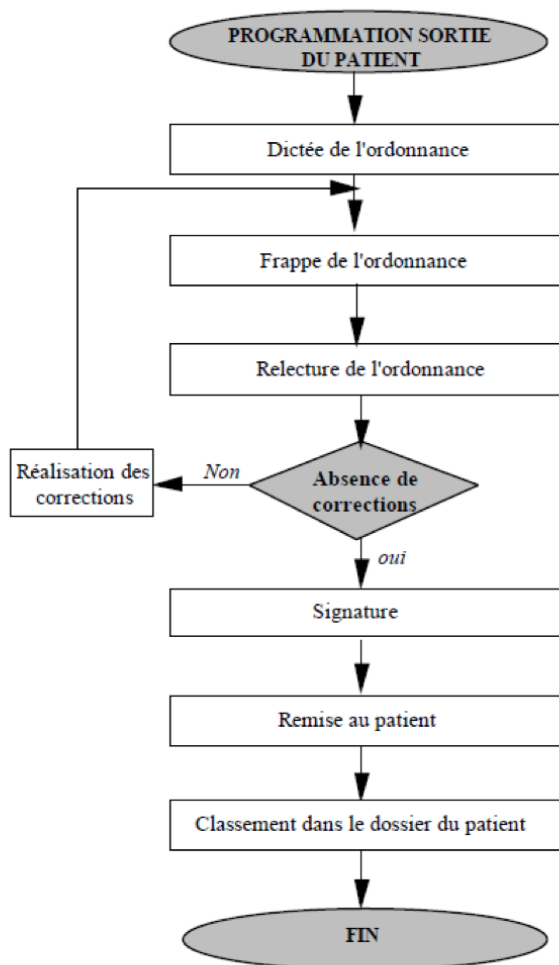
PROGRAMMATION SORTIE DU PATIENT

Dictée de l'ordonnance

Frappe de l'ordonnance

Relecture de l'ordonnance

Absence de corrections

Non

Réalisation des corrections

oui

Signature

Remise au patient

Classement dans le dossier du patient

FIN